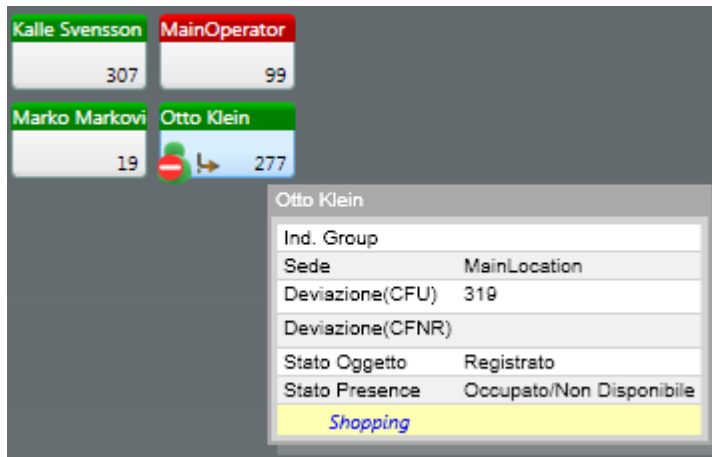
Kalle Svensson
307

MainOperator
99

Marko Markovi
19

Otto Klein
277

Otto Klein

| | |
|---|---|
| Ind. Group | |
| Sede | MainLocation |
| Deviazione(CFU) | 319 |
| Deviazione(CFNR) | |
| Stato Oggetto | Registrato |
| Stato Presence | Occupato/Non Disponibile |

Shopping